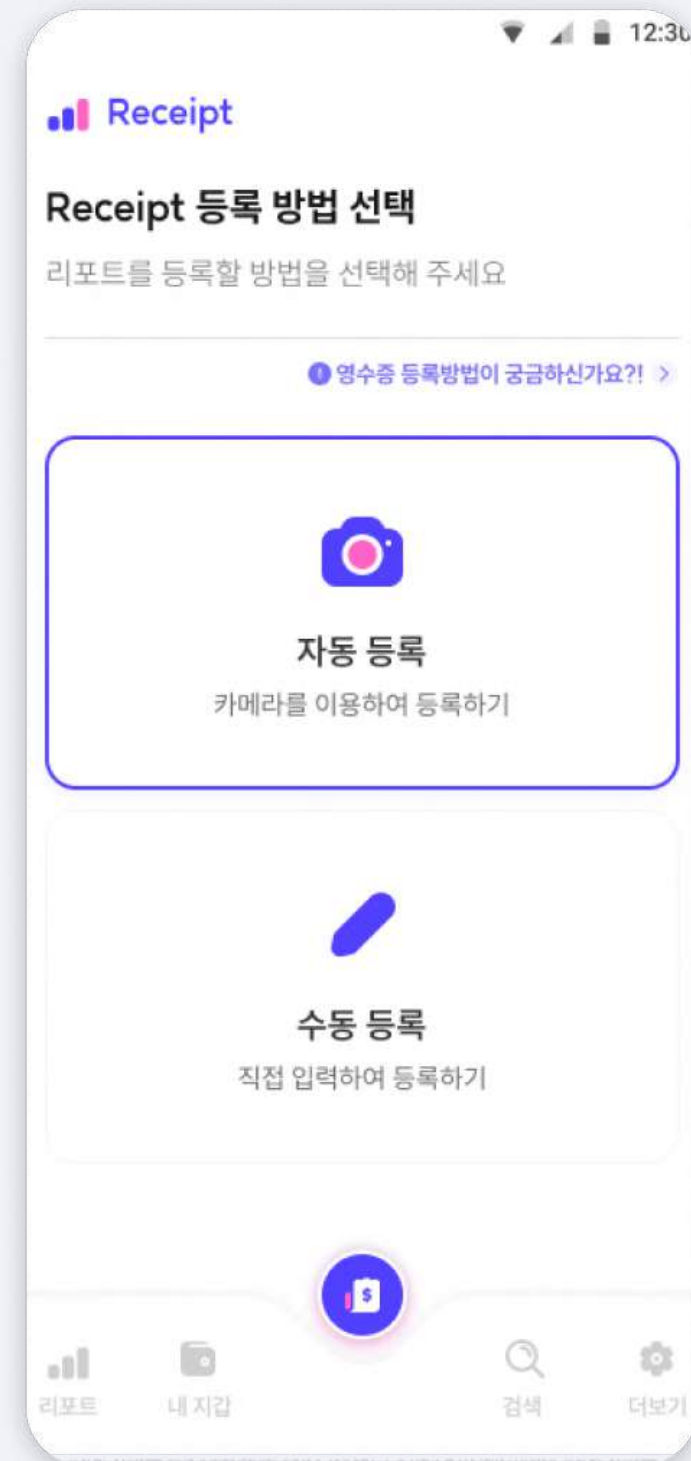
12:30

Receipt

Receipt 등록 방법 선택

리포트를 등록할 방법을 선택해 주세요

영수증 등록방법이 궁금하신가요?! >

자동 등록

카메라를 이용하여 등록하기

수동 등록

직접 입력하여 등록하기

$

리포트 내 지갑 검색 더보기